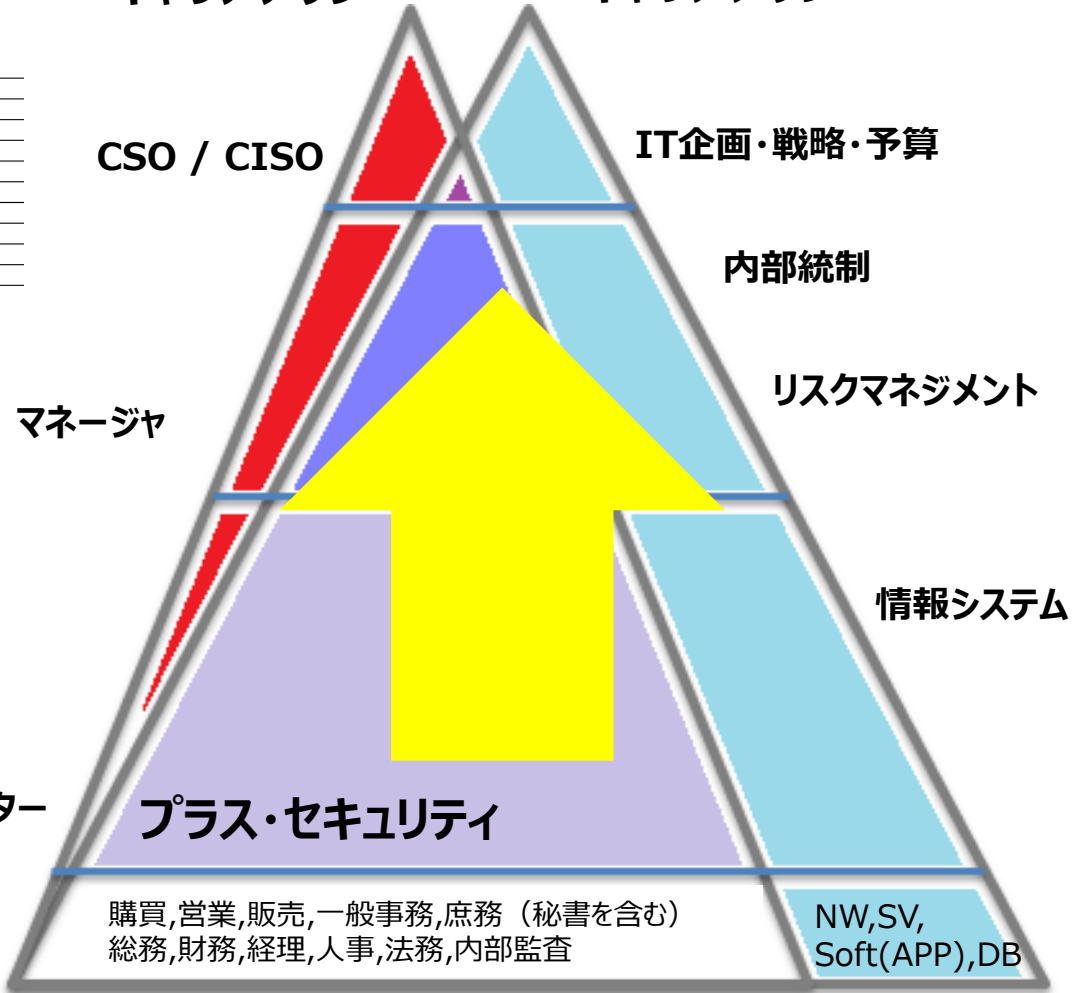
CSO / CISO

IT企画・戦略・予算

内部統制

リスクマネジメント

マネージャ

情報システム

ター

プラス・セキュリティ

購買,営業,販売,一般事務,庶務（秘書を含む）
総務,財務,経理,人事,法務,内部監査

NW,SV,
Soft(APP),DB